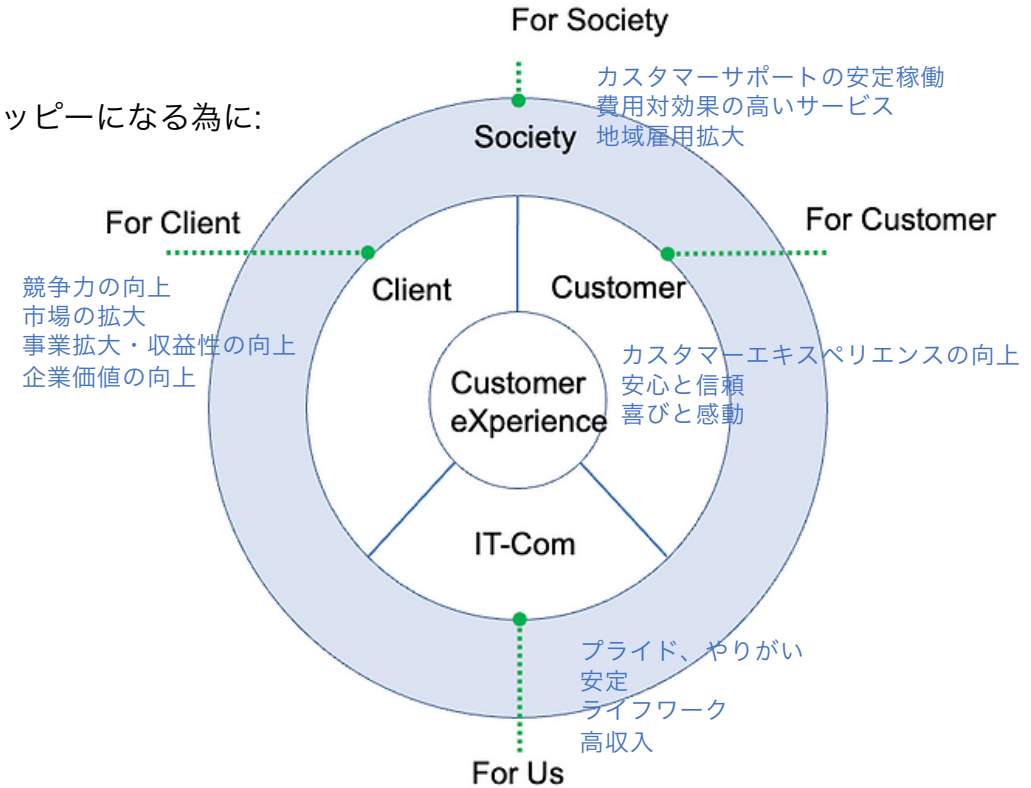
ッピーになる為に:

For Society

Society

カスタマーサポートの安定稼働
費用対効果の高いサービス
地域雇用拡大

For Client

競争力の向上
市場の拡大
事業拡大・収益性の向上
企業価値の向上

Client

Customer

For Customer

Customer eXperience

カスタマーエキスペリエンスの向上
安心と信頼
喜びと感動

IT-Com

プライド、やりがい
安定
ライフワーク
高収入

For Us